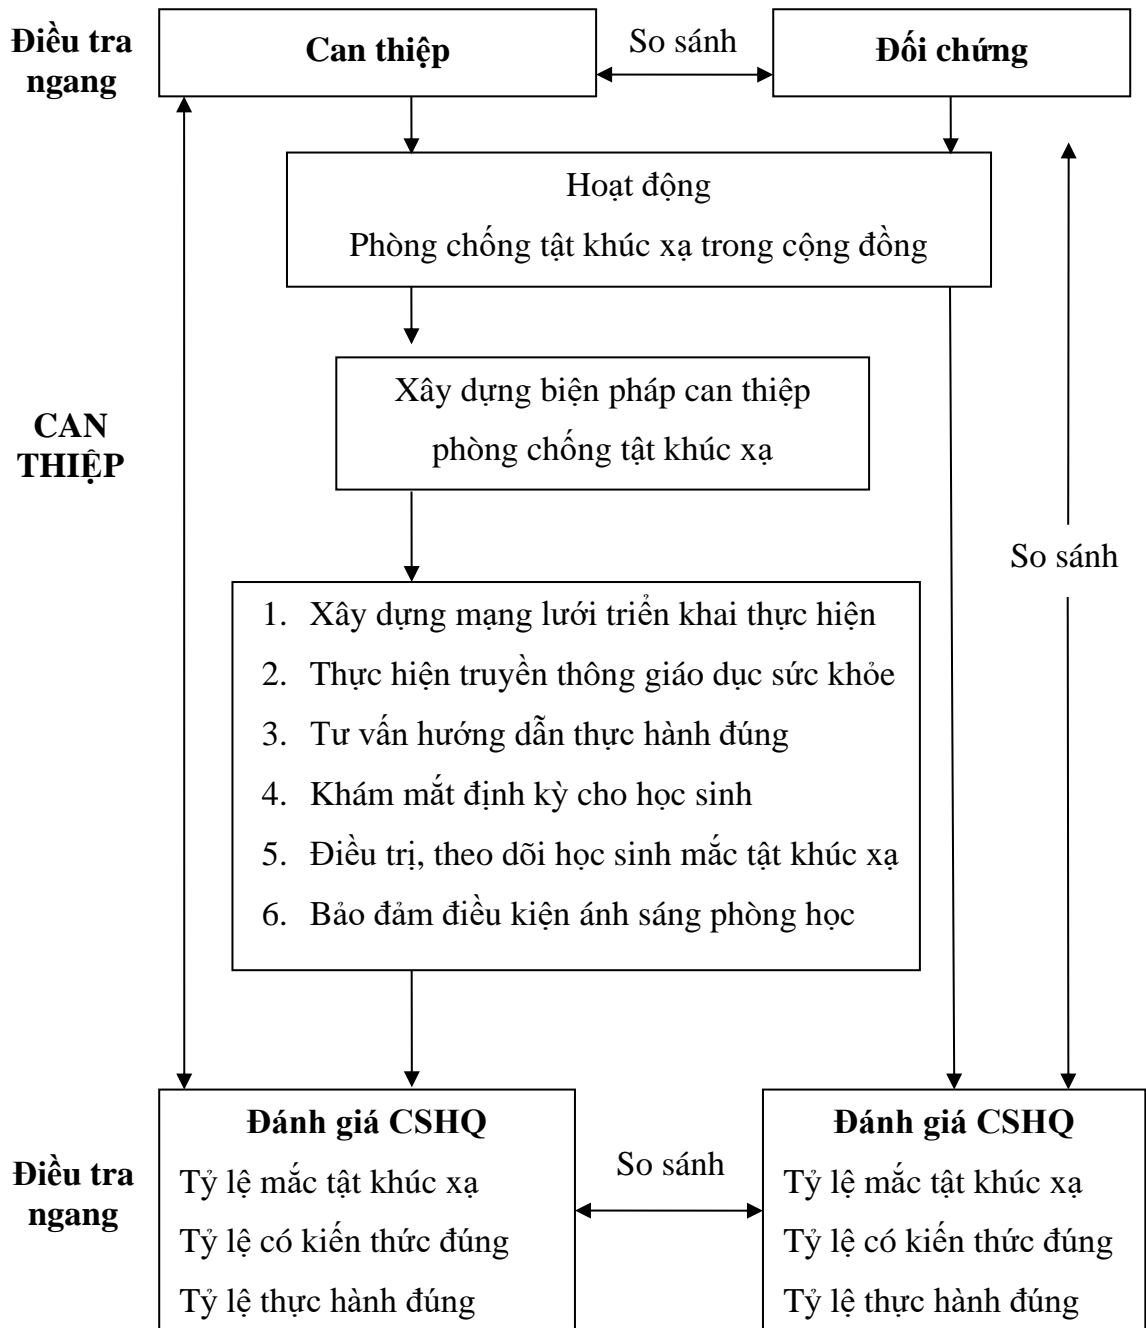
Điều tra ngang

Can thiệp

So sánh

Đối chứng

Hoạt động
Phòng chống tật khúc xạ trong cộng đồng

CAN THIỆP

Xây dựng biện pháp can thiệp phòng chống tật khúc xạ

So sánh

1. Xây dựng mạng lưới triển khai thực hiện
2. Thực hiện truyền thông giáo dục sức khỏe
3. Tư vấn hướng dẫn thực hành đúng
4. Khám mắt định kỳ cho học sinh
5. Điều trị, theo dõi học sinh mắc tật khúc xạ
6. Bảo đảm điều kiện ánh sáng phòng học

Điều tra ngang

Đánh giá CSHQ
Tỷ lệ mắc tật khúc xạ
Tỷ lệ có kiến thức đúng
Tỷ lệ thực hành đúng

So sánh

Đánh giá CSHQ
Tỷ lệ mắc tật khúc xạ
Tỷ lệ có kiến thức đúng
Tỷ lệ thực hành đúng